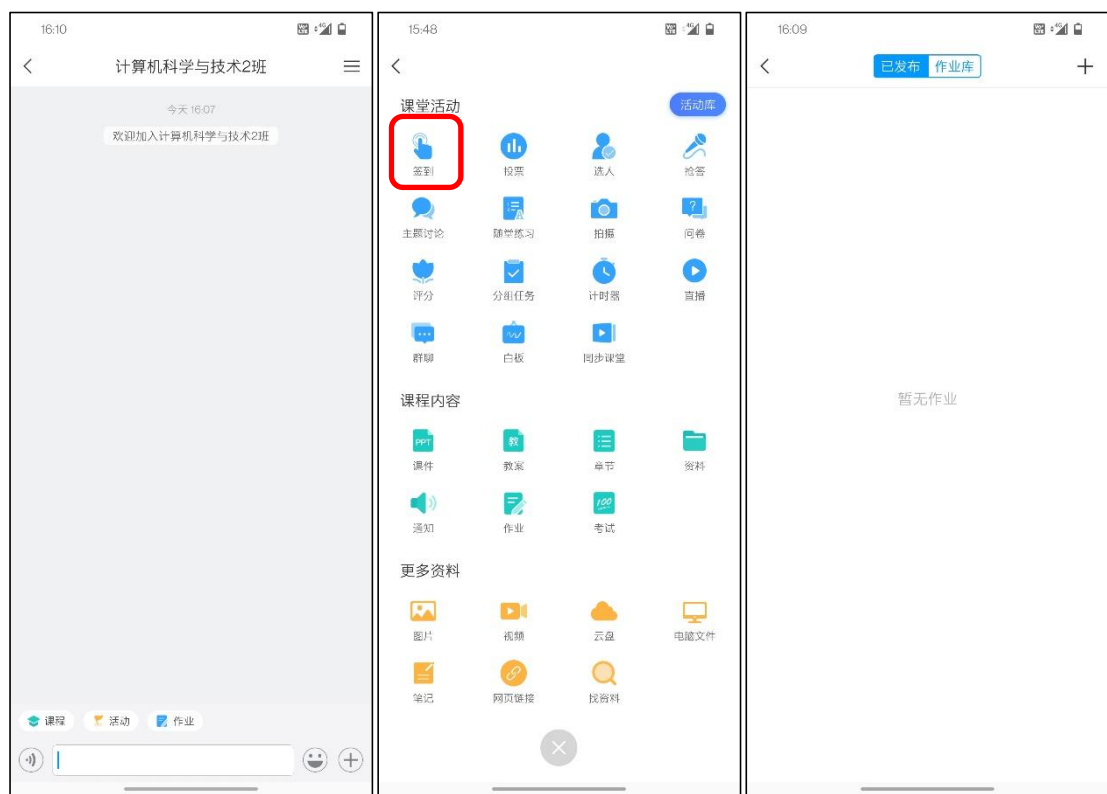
16:10

计算机科学与技术2班

今天 16:07

欢迎加入计算机科学与技术2班

课程 活动 作业

15:48

课堂活动 活动库

签到 投票 选人 抢答

主题讨论 随堂练习 拍摄 问卷

评分 分组任务 计时器 直播

群聊 白板 同步课堂

课程内容

课件 教案 章节 资料

通知 作业 考试

更多资料

图片 视频 云盘 电脑文件

笔记 网页链接 找资料

16:09

已发布 作业库

暂无作业